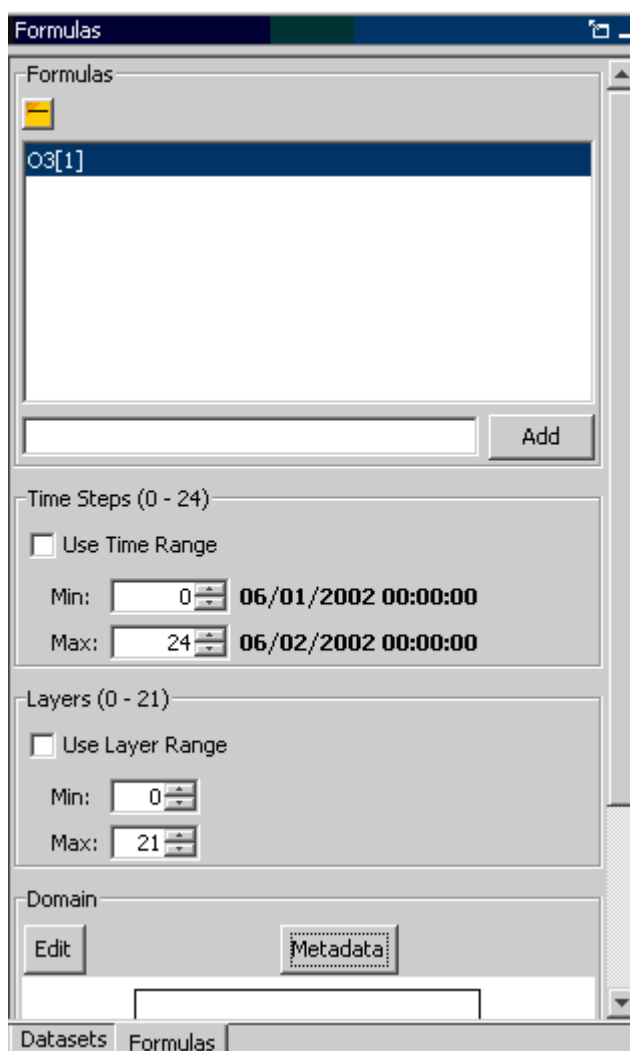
Formulas

Formulas

O3[1]

Add

Time Steps (0 - 24)

Use Time Range

Min: 0 06/01/2002 00:00:00

Max: 24 06/02/2002 00:00:00

Layers (0 - 21)

Use Layer Range

Min: 0

Max: 21

Domain

Edit

Metadata

Datasets Formulas